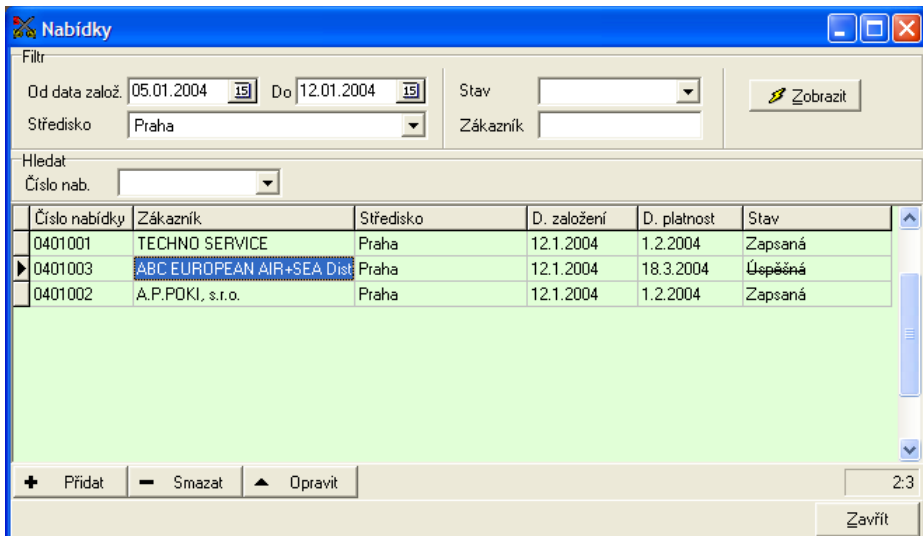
Nabídky

Filtr

Od data založ. 05.01.2004 15 Do 12.01.2004 15

Středisko Praha

Stav

Zákazník

Zobrazit

Hledat

Číslo nab.

| Číslo nabídky | Zákazník | Středisko | D. založení | D. platnost | Stav |
|---|---|---|---|---|---|
| 0401001 | TECHNO SERVICE | Praha | 12.1.2004 | 1.2.2004 | Zapsaná |
| 0401003 | ABC EUROPEAN AIR+SEA Dist | Praha | 12.1.2004 | 18.3.2004 | Úspěšná |
| 0401002 | A.P.POKI, s.r.o. | Praha | 12.1.2004 | 1.2.2004 | Zapsaná |

Přidat Smazat Opravit 2:3

Zavřít